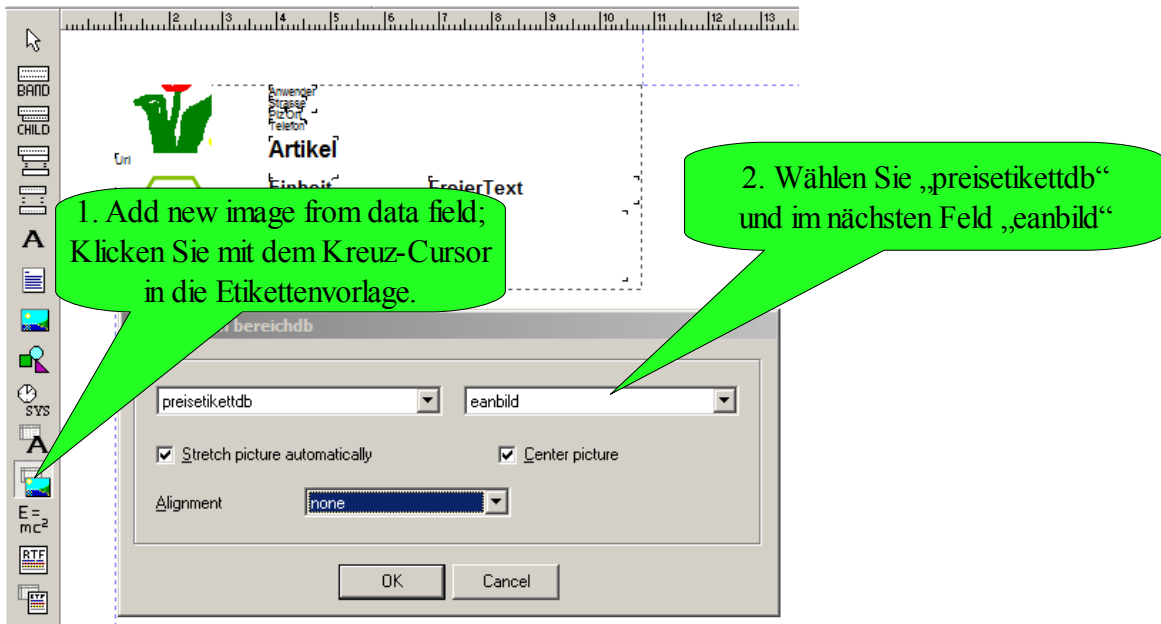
1 2 3 4 5 6 7 8 9 10 11 12 13

BAND
CHILD
A
SYS
A
E = mc²
RTF
RTF

Anwender
Strasse
PlzOrt
Telefon
Artikel
Ort
Einheit
FreierText

1. Add new image from data field; Klicken Sie mit dem Kreuz-Cursor in die Etikettenvorlage.

2. Wählen Sie „preisetikettdb“ und im nächsten Feld „eanbild“

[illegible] bereichdb

preisetikettdb
eanbild
Stretch picture automatically
Center picture
Alignment
none
OK
Cancel